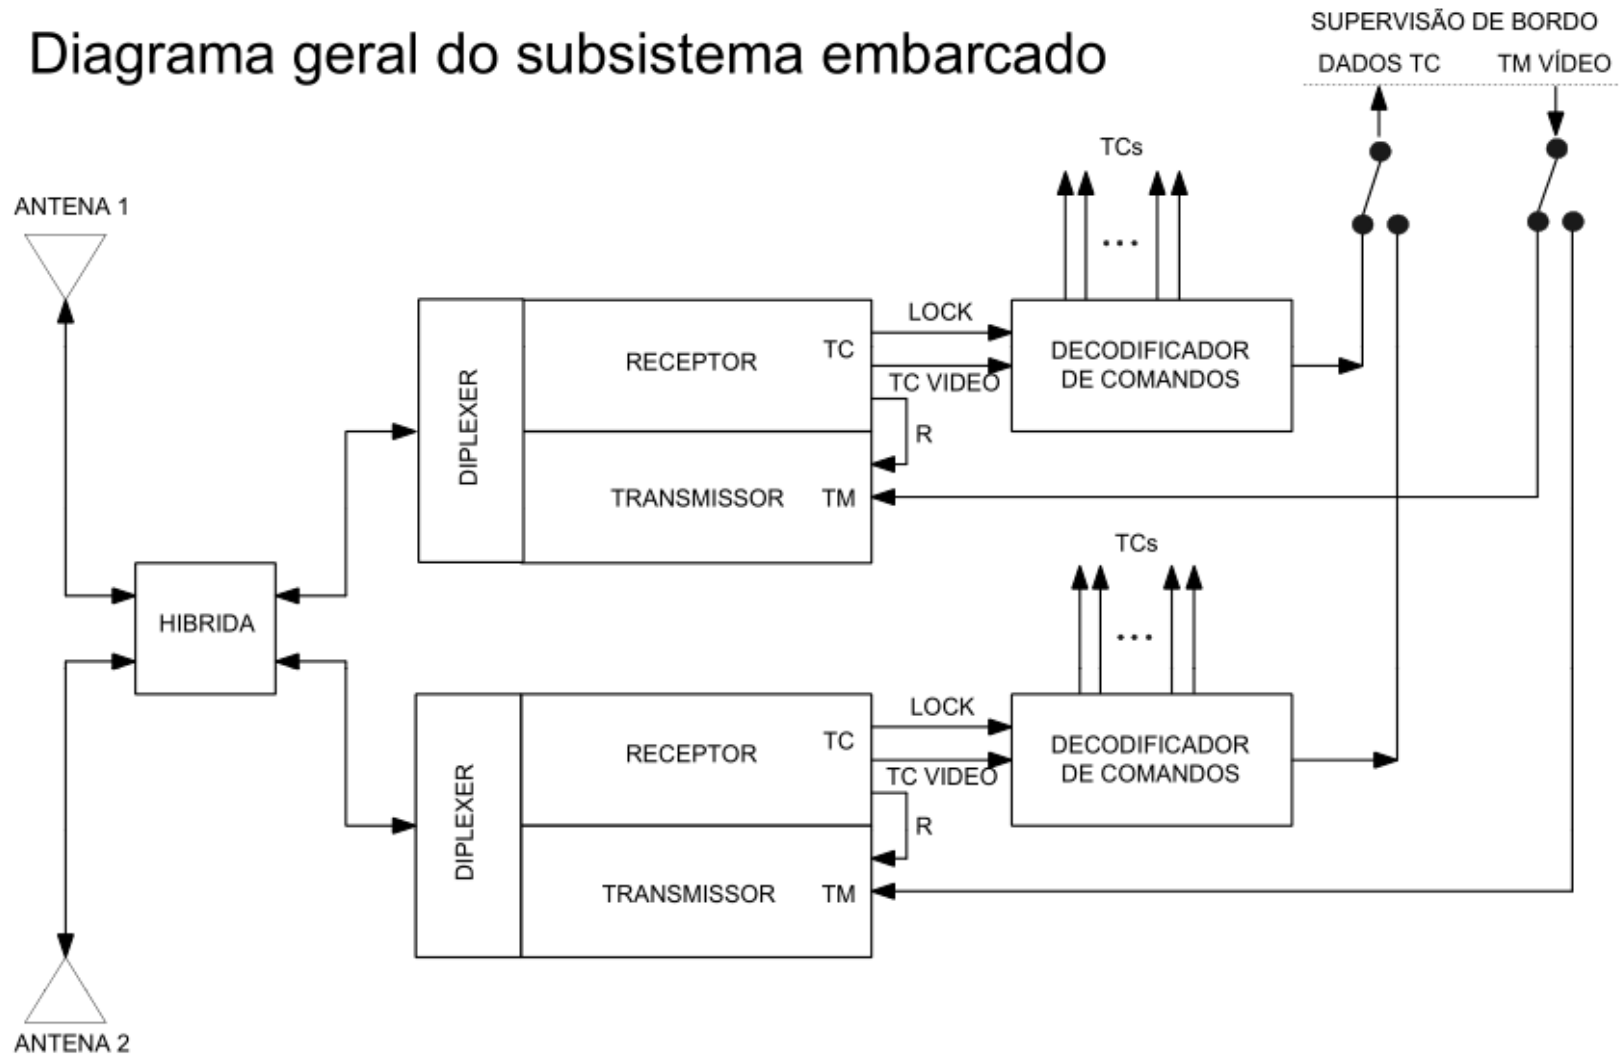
Diagrama geral do subsistema embarcado

SUPERVISÃO DE BORDO

DADOS TC

TM VÍDEO

ANTENA 1

TCs

...

LOCK

TC

TC VIDEO

DECODIFICADOR DE COMANDOS

RECEPTOR

DIPLEXER

R

TRANSMISSOR

TM

HIBRIDA

TCs

...

LOCK

TC

TC VIDEO

DECODIFICADOR DE COMANDOS

RECEPTOR

DIPLEXER

R

TRANSMISSOR

TM

ANTENA 2